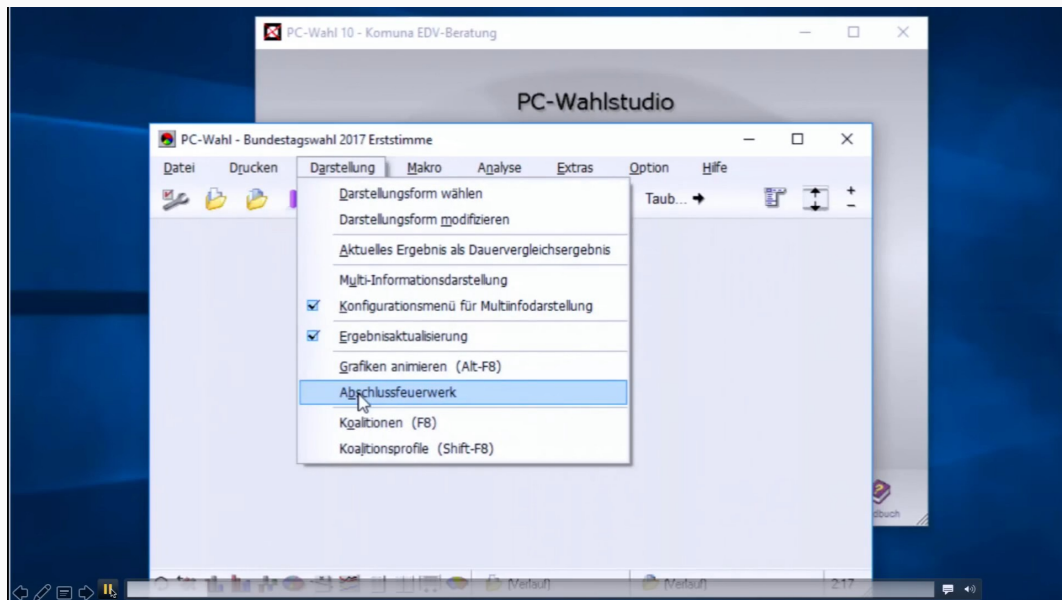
PC-Wahl 10 - Komuna EDV-Beratung

PC-Wahlstudio

PC-Wahl - Bundestagswahl 2017 Erststimme

Datei Drucken Darstellung Makro Analyse Extras Option Hilfe

Taub...

Darstellungsform wählen
Darstellungsform modifizieren
Aktuelles Ergebnis als Dauervergleichsergebnis
Multi-Informationsdarstellung
Konfigurationsmenü für Multiinfodarstellung
Ergebnisaktualisierung
Grafiken animieren (Alt-F8)
Abschlussfeuerwerk
Koalitionen (F8)
Koalitionsprofile (Shift-F8)

dbuch

(Verlauf) (Verlauf) 217